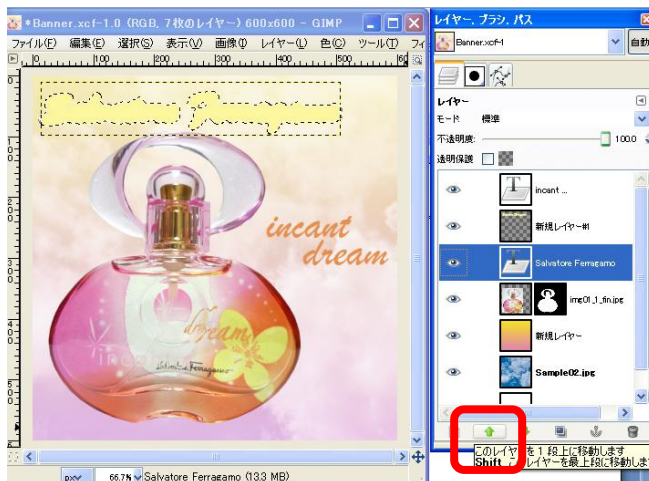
*Banner.xcf-1.0 (RGB, 7枚のレイヤー) 600x600 – GIMP

ファイル(F) 編集(E) 選択(S) 表示(V) 画像(I) レイヤー(L) 色(C) ツール(T)

100 200 300 400 500

incant
dream

Salvatore Ferragamo

px 66.7% Salvatore Ferragamo (13.3 MB)

レイヤー, ブラシ, パス

Banner.xcf-1

自動

レイヤー

モード 標準

不透明度 100.0

透明保護

incant ...

新規レイヤー#1

Salvatore Ferragamo

img01_1_fin.jpg

新規レイヤー

Sample02.jpg

このレイヤーを 1 段上に移動します
Shift レイヤーを最上段に移動します